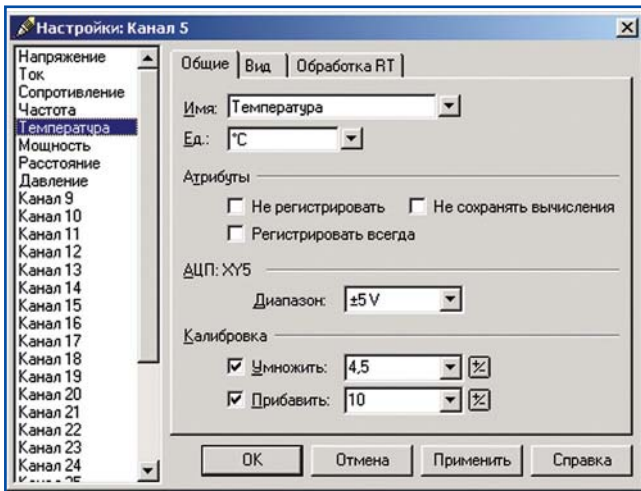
Настройки: Канал 5

Напряжение
Ток
Сопротивление
Частота
Температура
Мощность
Расстояние
Давление
Канал 9
Канал 10
Канал 11
Канал 12
Канал 13
Канал 14
Канал 15
Канал 16
Канал 17
Канал 18
Канал 19
Канал 20
Канал 21
Канал 22
Канал 23
Канал 24
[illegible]

Общие | Вид | Обработка RT

Имя: Температура
Ед.: °C

Атрибуты
Не регистрировать
Не сохранять вычисления
Регистрировать всегда

АЦП: XY5
Диапазон: ±5V

Калибровка
Умножить: 4,5
Прибавить: 10

OK | Отмена | Применить | Справка